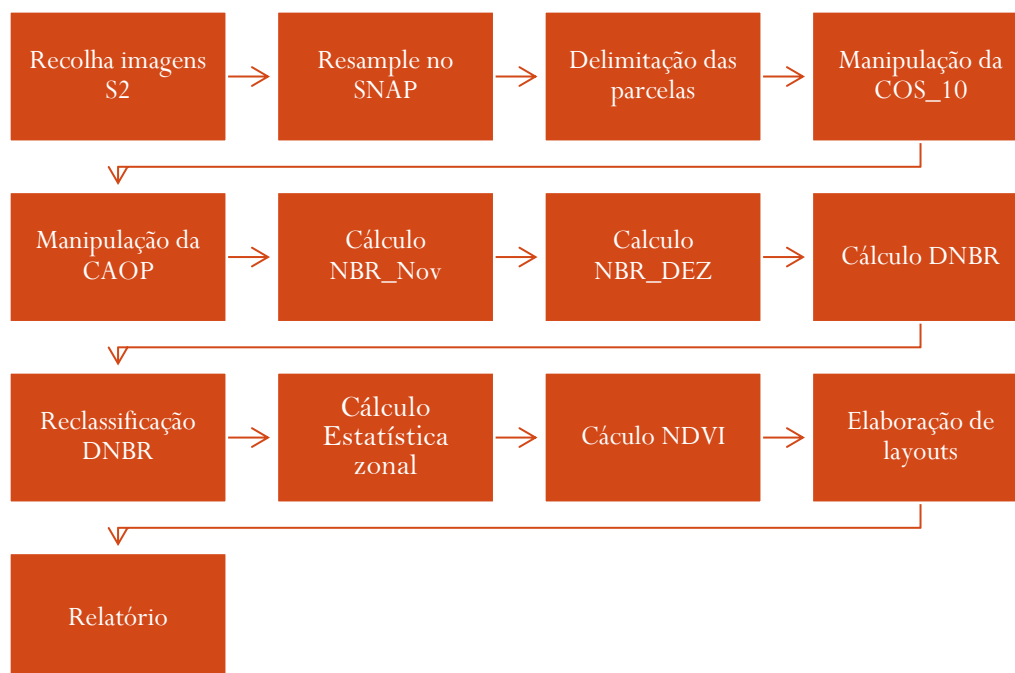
Recolha imagens S2

Resample no SNAP

Delimitação das parcelas

Manipulação da COS_10

Manipulação da CAOP

Cálculo NBR_Nov

Calculo NBR_DEZ

Cálculo DNBR

Reclassificação DNBR

Cálculo Estatística zonal

Cáculo NDVI

Elaboração de layouts

Relatório